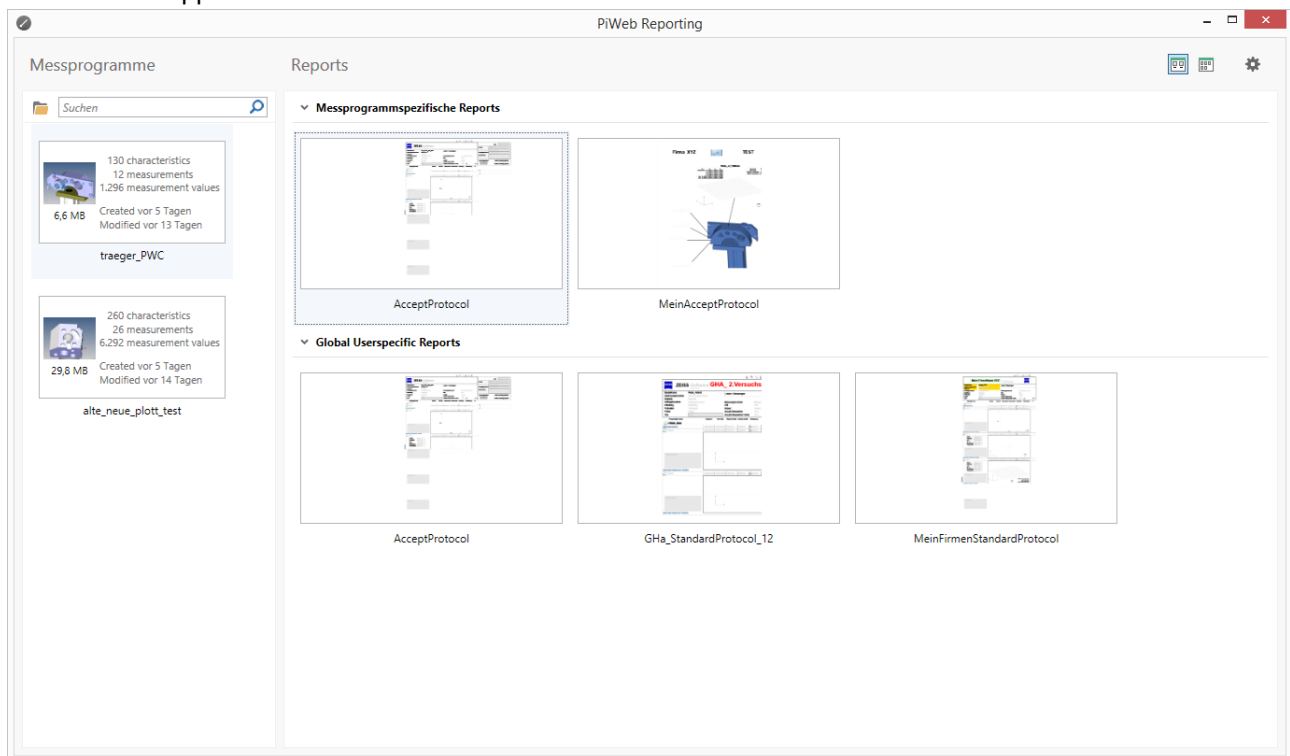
PiWeb Reporting

Messprogramme

Suchen

130 characteristics
12 measurements
1.296 measurement values

6,6 MB

Created vor 5 Tagen
Modified vor 13 Tagen

traeger_PWC

260 characteristics
26 measurements
6.292 measurement values

29,8 MB

Created vor 5 Tagen
Modified vor 14 Tagen

alte_neue_plott_test

Reports

Messprogrammspezifische Reports

Firma XYZ TEST

AcceptProtocol

MeinAcceptProtocol

Global Userspecific Reports

GHA_2.Versuchs

AcceptProtocol

GHa_StandardProtocol_12

MeinFirmenStandardProtocol